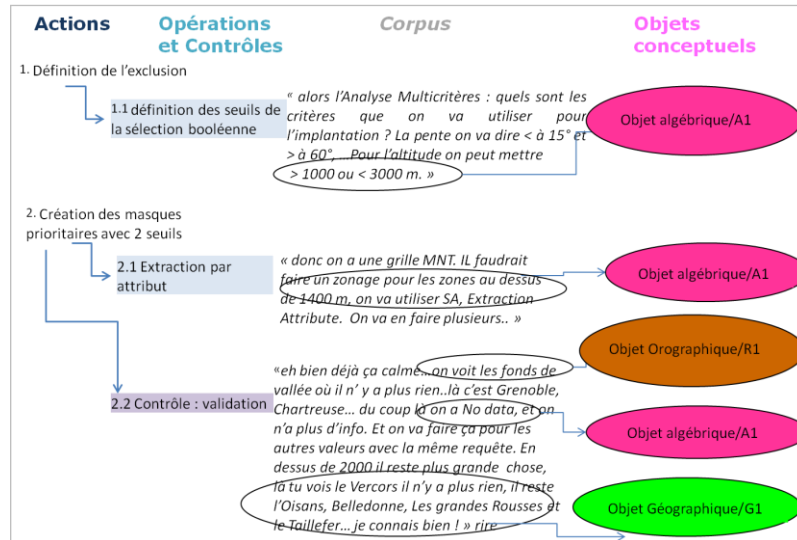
Actions

Opérations et Contrôles

Corpus

Objets conceptuels

1. Définition de l'exclusion

1.1 définition des seuils de la sélection booléenne

« alors l'Analyse Multicritères : quels sont les critères que on va utiliser pour l'implantation ? La pente on va dire < à 15° et > à 60°, ...Pour l'altitude on peut mettre > 1000 ou < 3000 m. »

Objet algébrique/A1

2. Création des masques prioritaires avec 2 seuils

2.1 Extraction par attribut

« donc on a une grille MNT. IL faudrait faire un zonage pour les zones au dessus de 1400 m, on va utiliser SA, Extraction Attribute. On va en faire plusieurs.. »

Objet algébrique/A1

Objet Orographique/R1

2.2 Contrôle : validation

«eh bien déjà ça calme... on voit les fonds de vallée où il n' y a plus rien..là c'est Grenoble, Chartreuse... du coup là on a No data, et on n'a plus d'info. Et on va faire ça pour les autres valeurs avec la même requête. En dessus de 2000 il reste plus grande chose, là tu vois le Vercors il n'y a plus rien, il reste l'Oisans, Belledonne, Les grandes Rousses et le Taillefer... je connais bien ! » rire

Objet algébrique/A1

Objet Géographique/G1